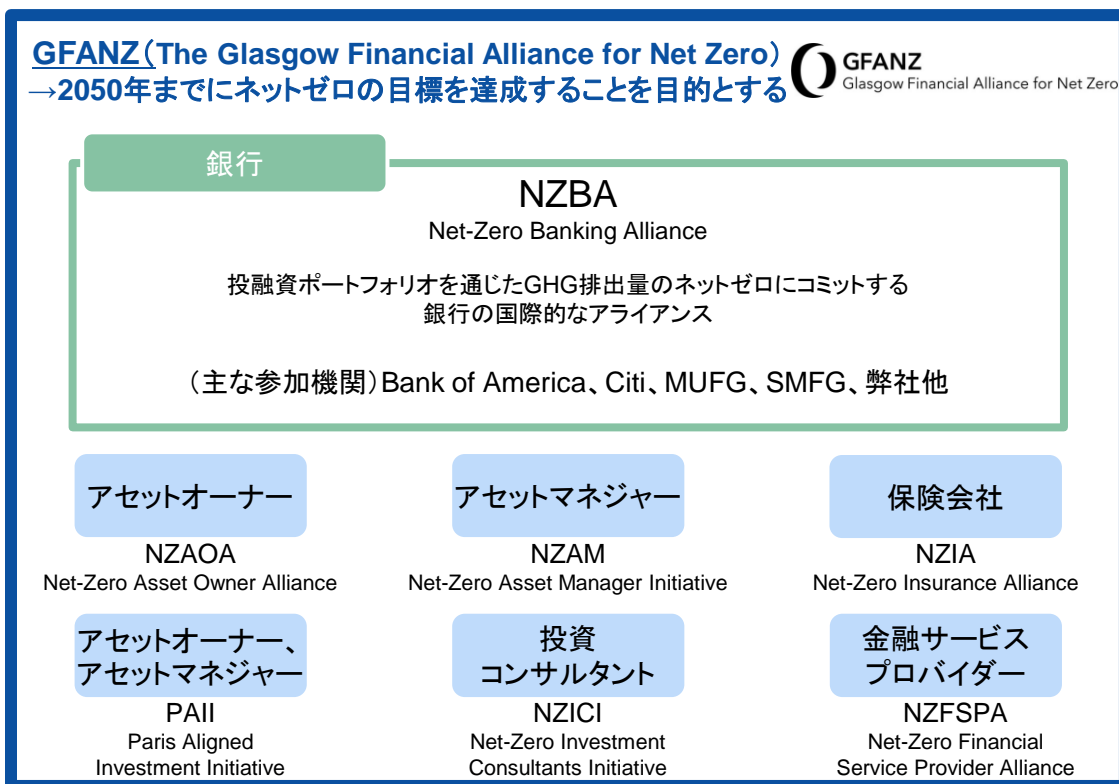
GFANZ（The Glasgow Financial Alliance for Net Zero）
→2050年までにネットゼロの目標を達成することを目的とする

GFANZ
Glasgow Financial Alliance for Net Zero

銀行

NZBA
Net-Zero Banking Alliance

投融資ポートフォリオを通じたGHG排出量のネットゼロにコミットする銀行の国際的なアライアンス

（主な参加機関）Bank of America、Citi、MUFG、SMFG、弊社他

アセットオーナー
NZAOA
Net-Zero Asset Owner Alliance

アセットマネジャー
NZAM
Net-Zero Asset Manager Initiative

保険会社
NZIA
Net-Zero Insurance Alliance

アセットオーナー、アセットマネジャー
PAII
Paris Aligned Investment Initiative

投資コンサルタント
NZICI
Net-Zero Investment Consultants Initiative

金融サービスプロバイダー
NZFSPA
Net-Zero Financial Service Provider Alliance